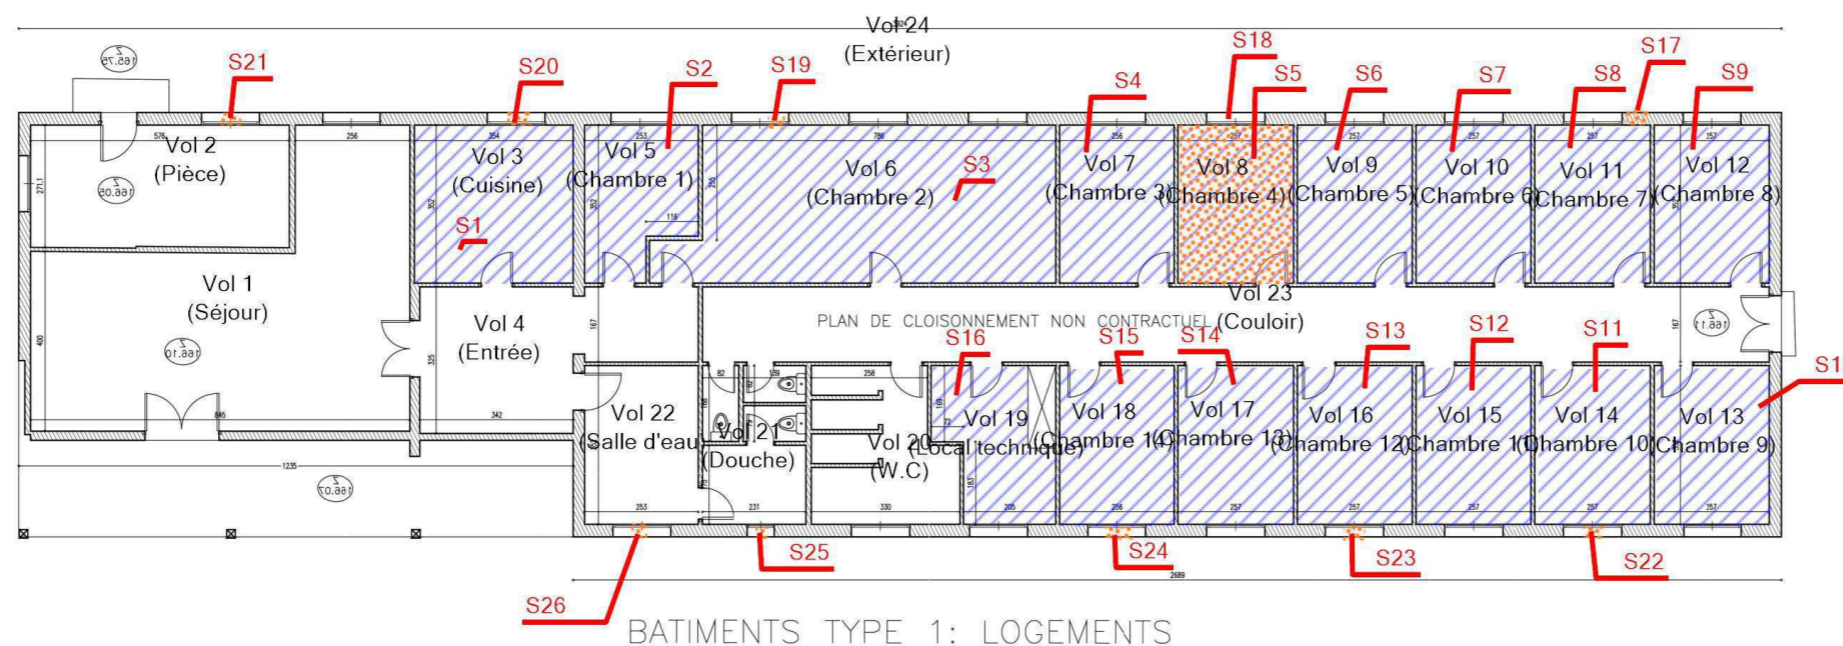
Vol 24
(Extérieur)

S21 S20 S2 S19 S18 S5 S4 S6 S7 S8 S17 S9

Vol 2
(Pièce)

Vol 3
(Cuisine)

Vol 5
(Chambre 1)

Vol 6
(Chambre 2)

S3

Vol 7
(Chambre 3)

Vol 8
(Chambre 4)

Vol 9
(Chambre 5)

Vol 10
(Chambre 6)

Vol 11
(Chambre 7)

Vol 12
(Chambre 8)

S1

Vol 1
(Séjour)

Vol 4
(Entrée)

PLAN DE CLOISONNEMENT NON CONTRACTUEL

Vol 23
(Couloir)

S16 S15 S14 S13 S12 S11 S1

Vol 22
(Salle d'eau)

Vol 21
(Douche)

Vol 20
(W.C)

Vol 19
(Local technique)

Vol 18
(Chambre 14)

Vol 17
(Chambre 13)

Vol 16
(Chambre 12)

Vol 15
(Chambre 11)

Vol 14
(Chambre 10)

Vol 13
(Chambre 9)

S25 S24 S23 S22

S26

BATIMENTS TYPE 1: LOGEMENTS